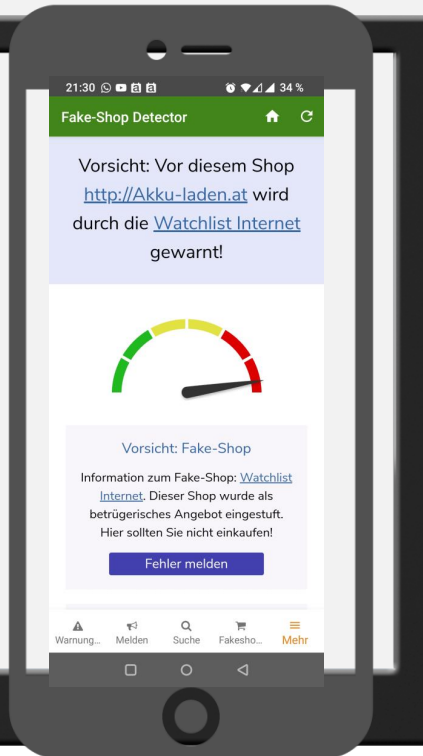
21:30 34 %

Fake-Shop Detector

Vorsicht: Vor diesem Shop http://Akku-laden.at wird durch die Watchlist Internet gewarnt!

Vorsicht: Fake-Shop

Information zum Fake-Shop: Watchlist Internet. Dieser Shop wurde als betrügerisches Angebot eingestuft. Hier sollten Sie nicht einkaufen!

Fehler melden

Warnung... Melden Suche Fakesho... Mehr